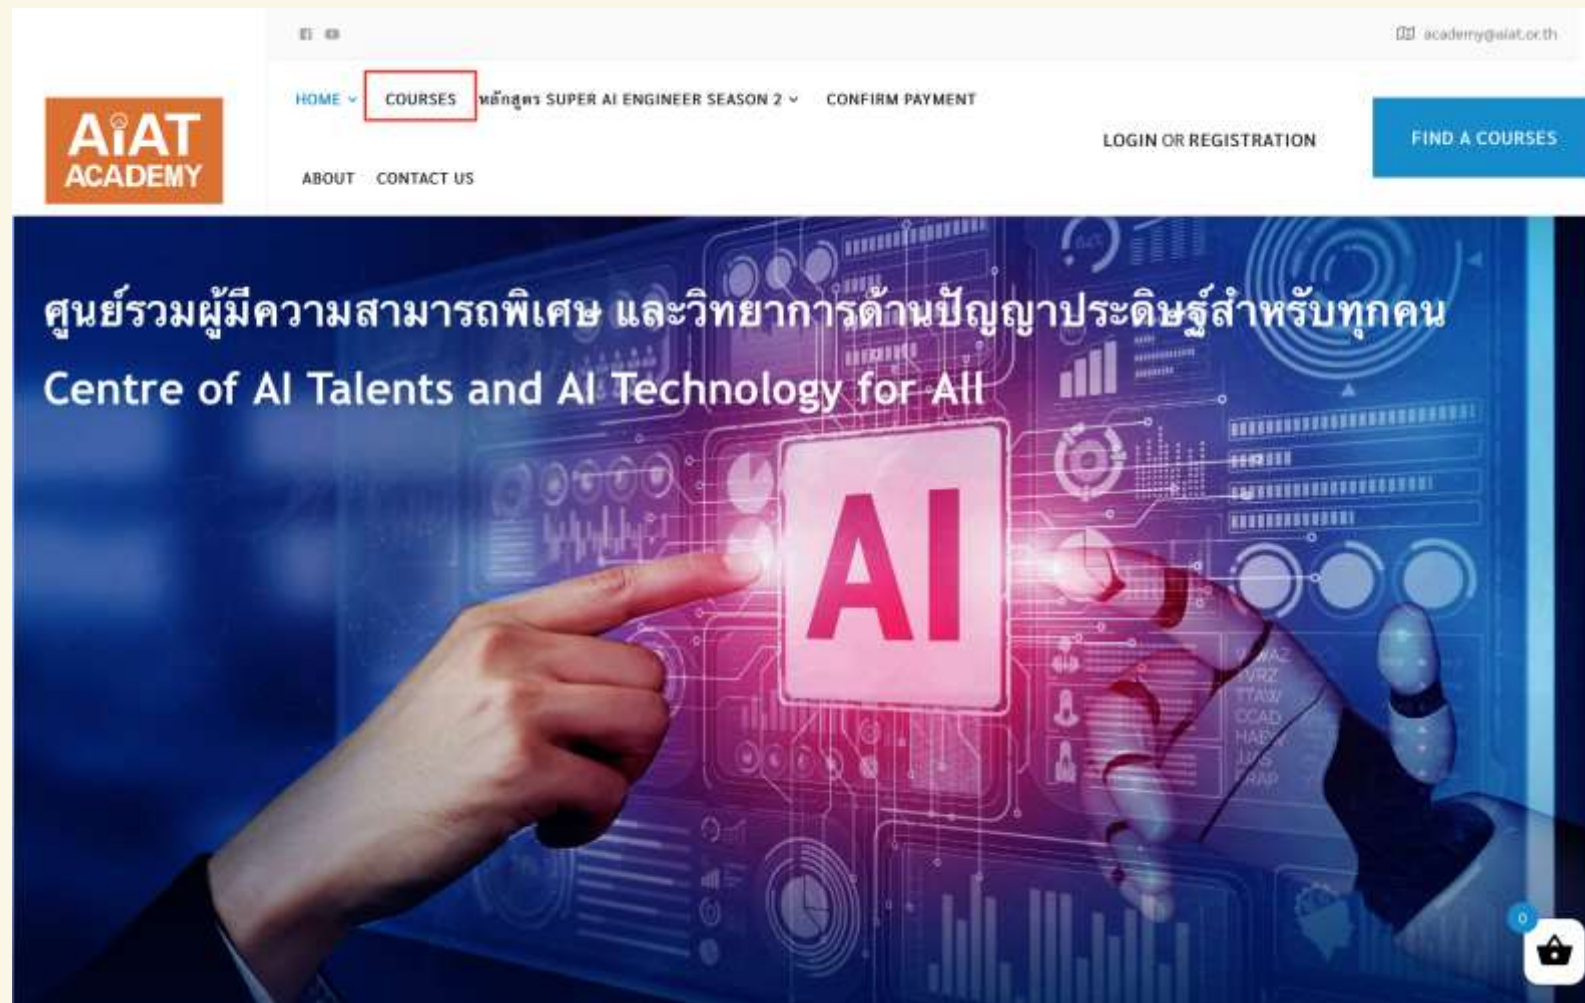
academy@aiat.or.th

AiAT ACADEMY

HOME COURSES หลักสูตร SUPER AI ENGINEER SEASON 2 CONFIRM PAYMENT

ABOUT CONTACT US

LOGIN OR REGISTRATION

FIND A COURSES

ศูนย์รวมผู้มีความสามารถพิเศษ และวิทยาการด้านปัญญาประดิษฐ์สำหรับทุกคน

Centre of AI Talents and AI Technology for All

AI

0